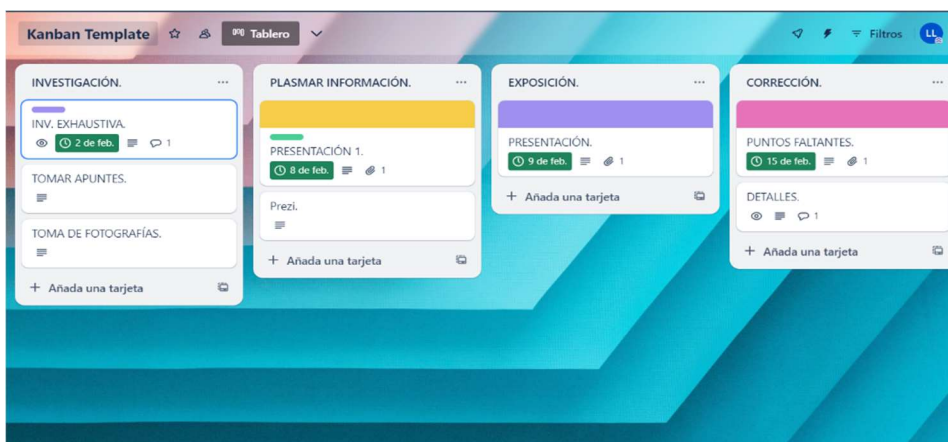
Kanban Template Tablero Filtros LL

INVESTIGACIÓN. ...

INV. EXHAUSTIVA.
2 de feb. 1

TOMAR APUNTES.

TOMA DE FOTOGRAFÍAS.

+ Añada una tarjeta

PLASMAR INFORMACIÓN. ...

PRESENTACIÓN 1.
8 de feb. 1

Prezi.

+ Añada una tarjeta

EXPOSICIÓN. ...

PRESENTACIÓN.
9 de feb. 1

+ Añada una tarjeta

CORRECCIÓN. ...

PUNTOS FALTANTES.
15 de feb. 1

DETALLES.
1

+ Añada una tarjeta